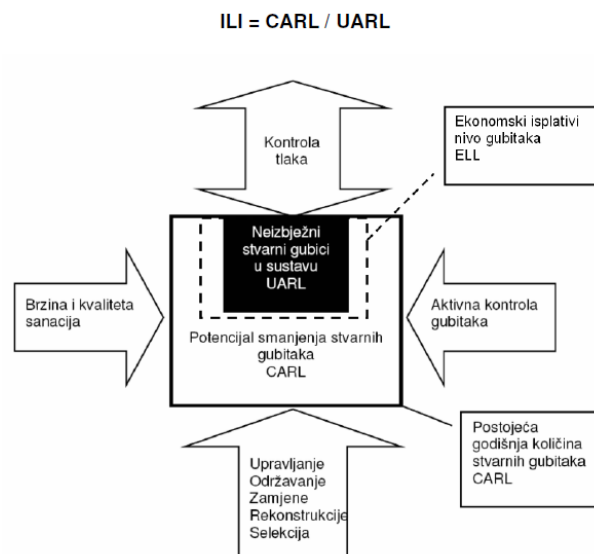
ILI = CARL / UARL

Kontrola tlaka

Ekonomski isplativi nivo gubitaka ELL

Neizbježni stvarni gubici u sustavu UARL

Brzina i kvaliteta sanacija

Aktivna kontrola gubitaka

Potencijal smanjenja stvarnih gubitaka CARL

Postojeća godišnja količina stvarnih gubitaka CARL

Upravljanje
Održavanje
Zamjene
Rekonstrukcije
Selekcija